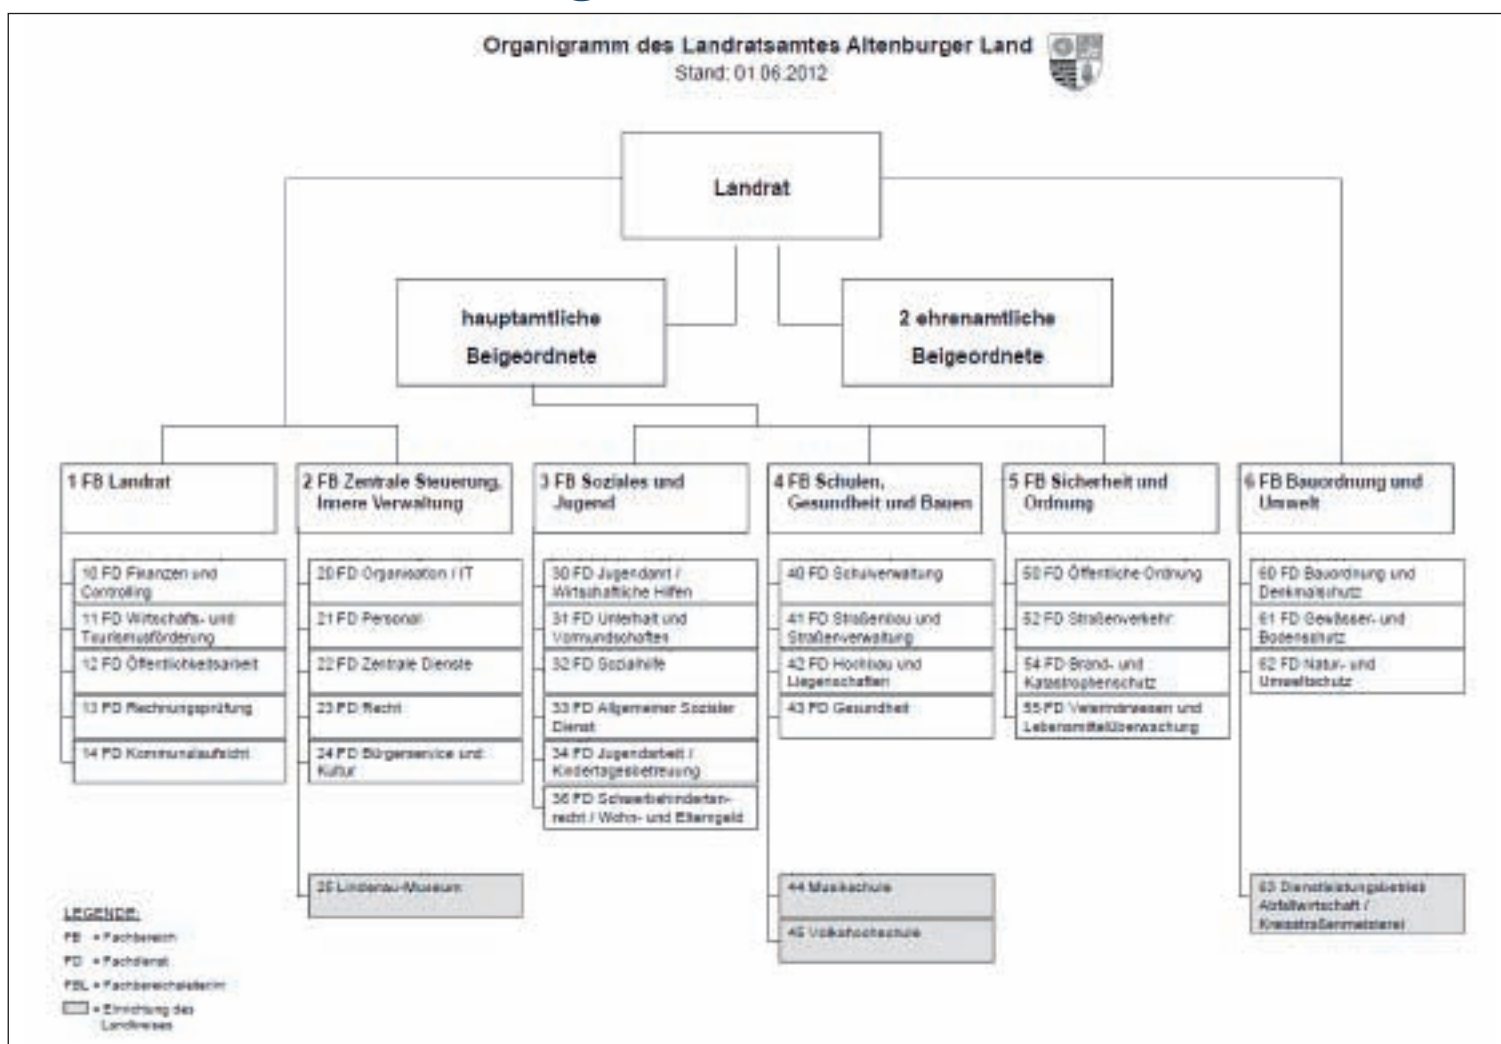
Organigramm des Landratsamtes Altenburger Land
Stand: 01.06.2012

Landrat

hauptamtliche Beigeordnete

2 ehrenamtliche Beigeordnete

1 FB Landrat

10 FD Finanzen und Controlling
11 FD Wirtschafts- und Tourismusförderung
12 FD Öffentlichkeitsarbeit
13 FD Rechnungsprüfung
14 FD Kommunalaufsicht

2 FB Zentrale Steuerung, Innere Verwaltung

20 FD Organisation / IT
21 FD Personal
22 FD Zentrale Dienste
23 FD Recht
24 FD Bürgerservice und Kultur
25 Lindenau-Museum

3 FB Soziales und Jugend

30 FD Jugendamt / Wirtschaftliche Hilfen
31 FD Unterhalt und Vormundschaften
32 FD Sozialhilfe
33 FD Allgemeiner Sozialer Dienst
34 FD Jugendarbeit / Kindertagesbetreuung
36 FD Schwerbehindertenrecht / Wohn- und Elterngeld

4 FB Schulen, Gesundheit und Bauen

40 FD Schulverwaltung
41 FD Straßenbau und Straßenverwaltung
42 FD Hochbau und Liegenschaften
43 FD Gesundheit
44 Musikschule
45 Volkshochschule

5 FB Sicherheit und Ordnung

50 FD Öffentliche Ordnung
52 FD Straßenverkehr
54 FD Brand- und Katastrophenschutz
55 FD Veterinärwesen und Lebensmittelüberwachung

6 FB Bauordnung und Umwelt

60 FD Bauordnung und Denkmalschutz
61 FD Gewässer- und Bodenschutz
62 FD Natur- und Umweltschutz
63 Dienstleistungsbetrieb Abfallwirtschaft / Kreisstraßenmeisterei

LEGENDE:
FB = Fachbereich
FD = Fachdienst
FBL = Fachbereichsleiter/in
= Einrichtung des Landkreises